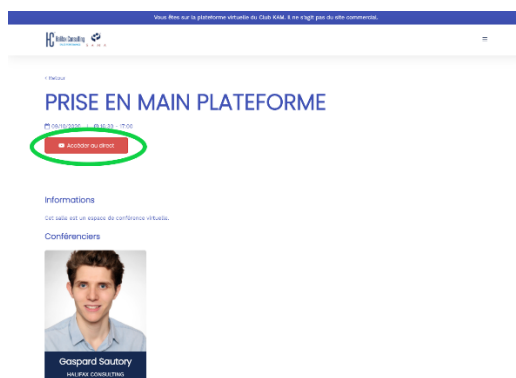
Vous êtes sur la plateforme virtuelle du Club KAM. Il ne s'agit pas du site commercial.

HC Halifax Consulting

< Retour

PRISE EN MAIN PLATEFORME

05/10/2020 | 16:30 - 17:00

Accéder au direct

Informations

Cet salle est un espace de conférence virtuelle.

Conférenciers

Gaspard Sautory
HALIFAX CONSULTING